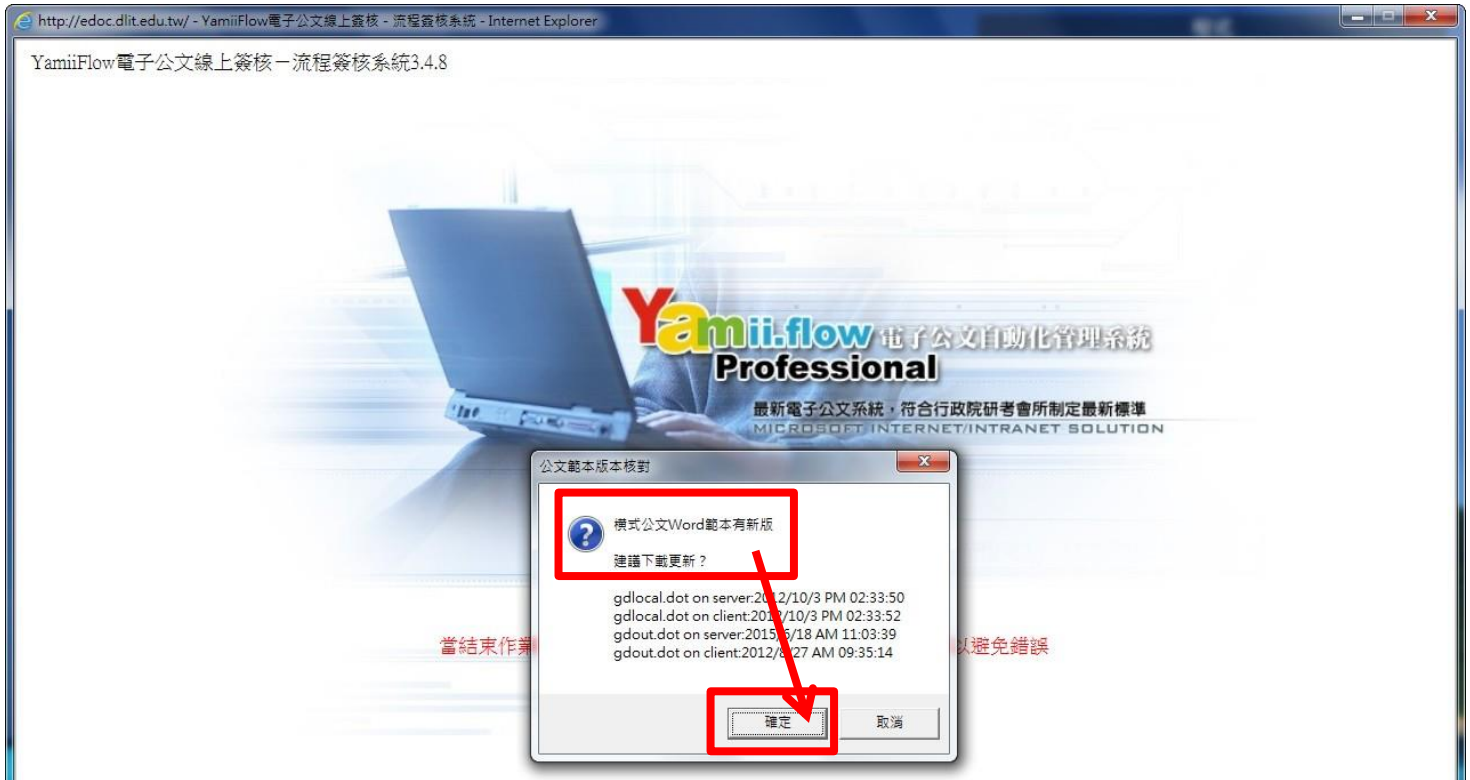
http://edoc.dlit.edu.tw/ - YamiiFlow電子公文線上簽核 - 流程簽核系統 - Internet Explorer

YamiiFlow電子公文線上簽核－流程簽核系統3.4.8

Yamii.flow 電子公文自動化管理系統
Professional
最新電子公文系統，符合行政院研考會所制定最新標準
MICROSOFT INTERNET/INTRANET SOLUTION

當結束作業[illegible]以避免錯誤

公文範本版本核對

橫式公文Word範本有新版
建議下載更新？

gdlocal.dot on server:20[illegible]2/10/3 PM 02:33:50
gdlocal.dot on client:201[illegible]/10/3 PM 02:33:52
gdout.dot on server:2015/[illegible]/18 AM 11:03:39
gdout.dot on client:2012/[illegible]/27 AM 09:35:14

確定 取消